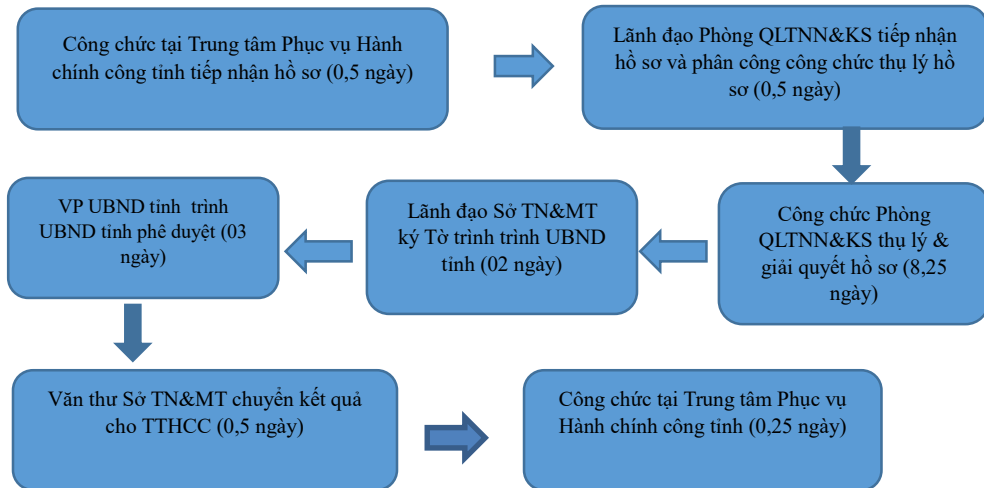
Công chức tại Trung tâm Phục vụ Hành chính công tỉnh tiếp nhận hồ sơ (0,5 ngày)

Lãnh đạo Phòng QLTNN&KS tiếp nhận hồ sơ và phân công công chức thụ lý hồ sơ (0,5 ngày)

Công chức Phòng QLTNN&KS thụ lý & giải quyết hồ sơ (8,25 ngày)

Lãnh đạo Sở TN&MT ký Tờ trình trình UBND tỉnh (02 ngày)

VP UBND tỉnh trình UBND tỉnh phê duyệt (03 ngày)

Văn thư Sở TN&MT chuyển kết quả cho TTHCC (0,5 ngày)

Công chức tại Trung tâm Phục vụ Hành chính công tỉnh (0,25 ngày)